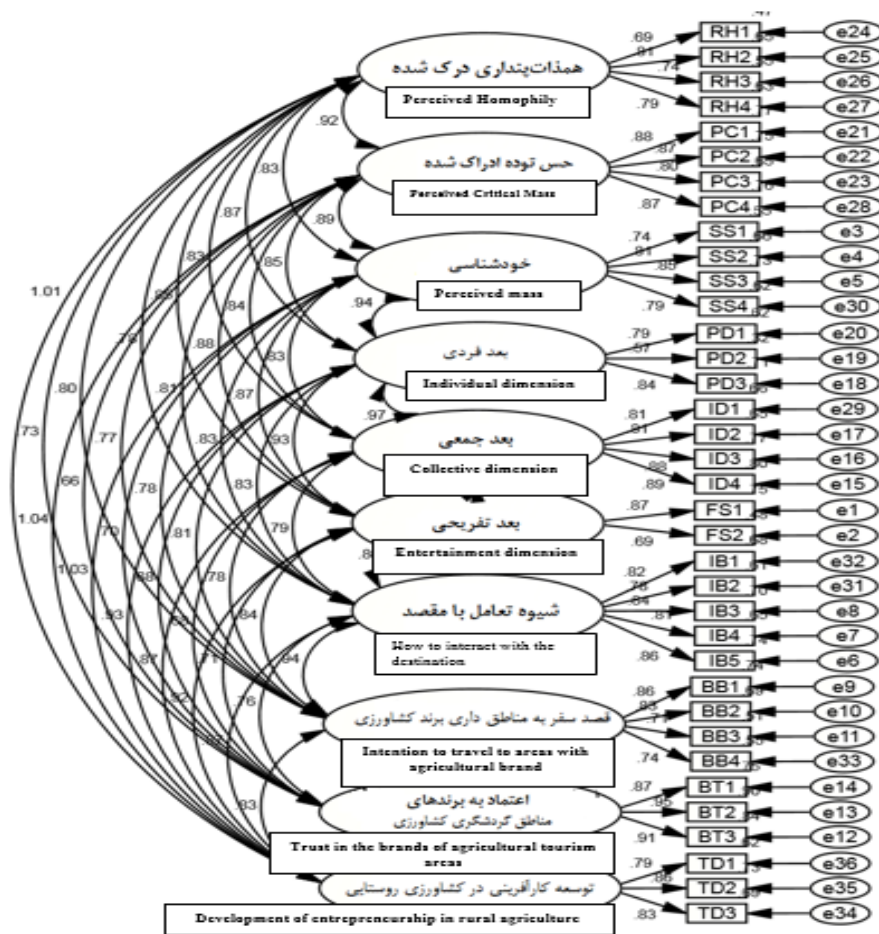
همذات‌پنداری درک شده
Perceived Homophily
حس توده ادراک شده
Perceived Critical Mass
خودشناسی
Perceived mass
بعد فردی
Individual dimension
بعد جمعی
Collective dimension
بعد تفریحی
Entertainment dimension
شیوه تعامل با مقصد
How to interact with the destination
قصد سفر به مناطق داری برند کشاورزی
Intention to travel to areas with agricultural brand
اعتماد به برندهای مناطق گردشگری کشاورزی
Trust in the brands of agricultural tourism areas
توسعه کارآفرینی در کشاورزی روستایی
Development of entrepreneurship in rural agriculture

.92 .83 .87 .89 .83 .85 .83 1.01 .94 .84 .88 .79 .97 .81 .87 .80 .83 .93 .77 .78 .83 .73 .79 .66 .81 .79 .70 .78 .88 1.04 .84 1.03 .94 .93 .76 .87 .92 .83

RH1 .69 e24
RH2 .81 e25
RH3 .74 e26
RH4 .79 e27
PC1 .88 e21
PC2 .87 e22
PC3 .80 e23
PC4 .87 e28
SS1 .74 e3
SS2 .81 e4
SS3 .85 e5
SS4 .79 e30
PD1 .79 e20
PD2 .57 e19
PD3 .84 e18
ID1 .81 e29
ID2 .81 e17
ID3 e16
ID4 .88 .89 e15
FS1 .87 e1
FS2 .69 e2
IB1 .82 e32
IB2 .76 e31
IB3 .84 e8
IB4 .87 e7
IB5 .86 e6
BB1 .86 e9
BB2 .83 e10
BB3 .77 e11
BB4 .74 e33
BT1 .87 e14
BT2 .95 e13
BT3 .91 e12
TD1 .79 e36
TD2 .86 e35
TD3 .83 e34